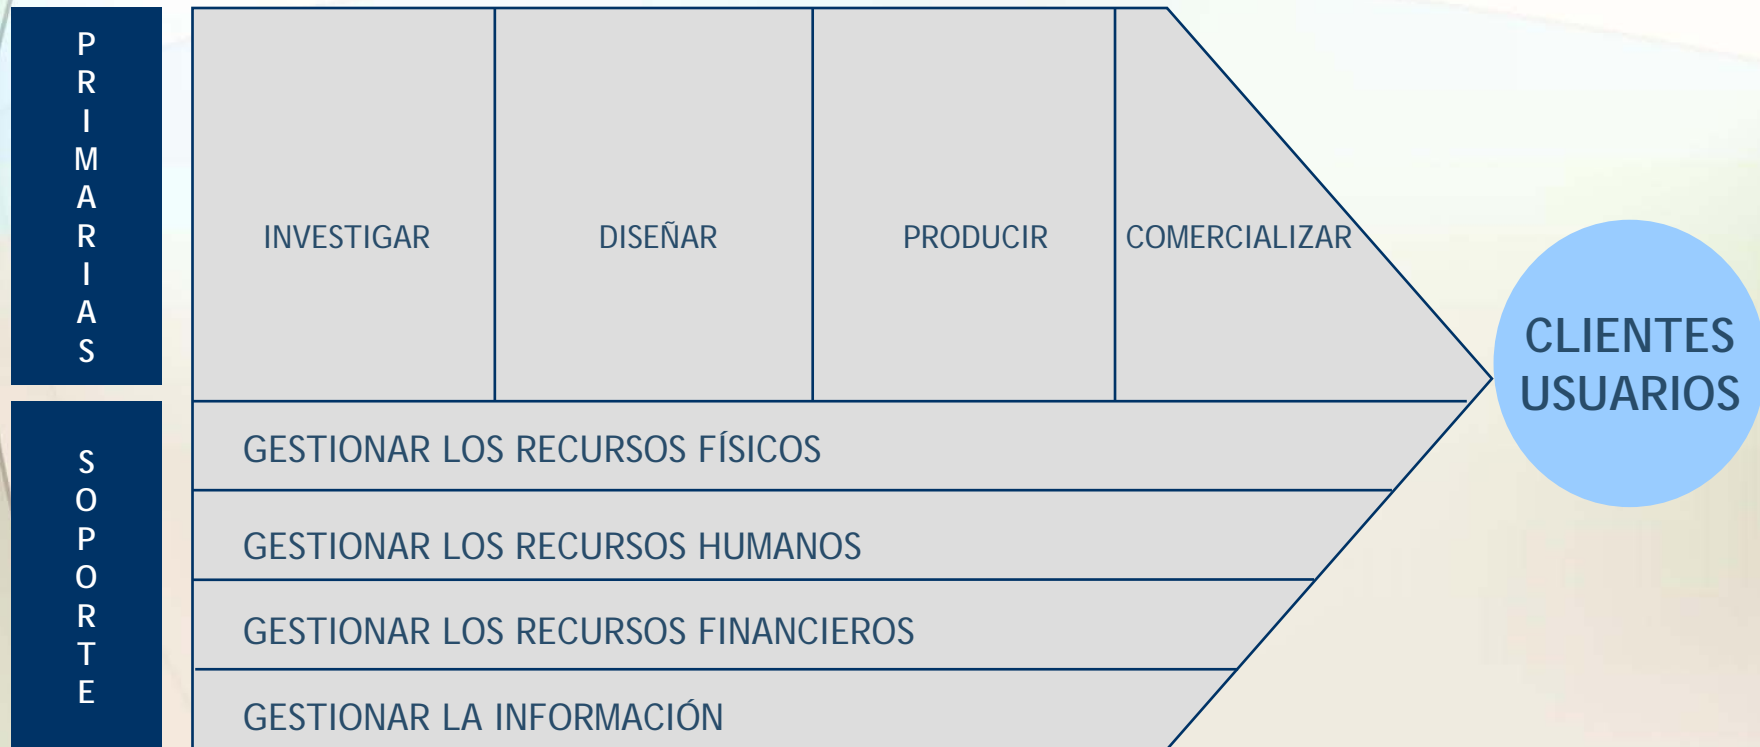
PRIMARIAS

INVESTIGAR

DISEÑAR

PRODUCIR

COMERCIALIZAR

CLIENTES USUARIOS

SOPORTE

GESTIONAR LOS RECURSOS FÍSICOS

GESTIONAR LOS RECURSOS HUMANOS

GESTIONAR LOS RECURSOS FINANCIEROS

GESTIONAR LA INFORMACIÓN